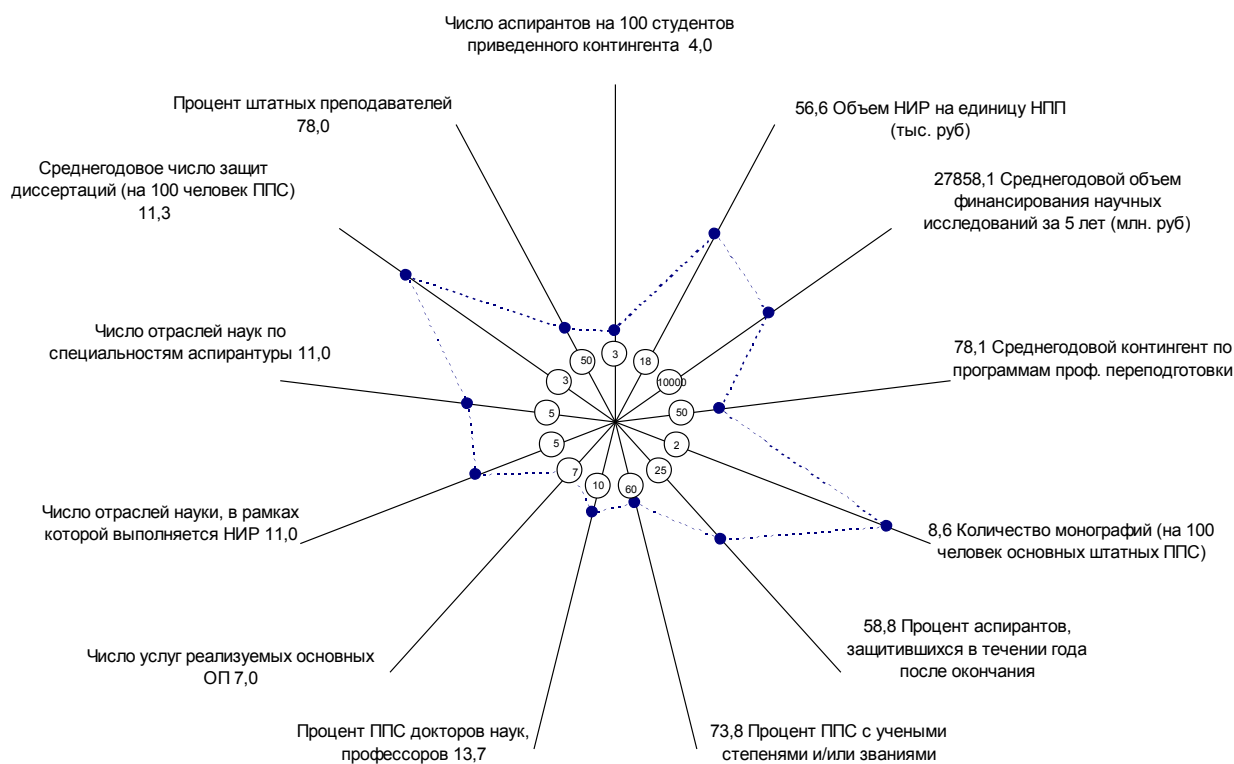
Число аспирантов на 100 студентов приведенного контингента 4,0

Процент штатных преподавателей 78,0

56,6 Объем НИР на единицу НПП (тыс. руб)

Среднегодовое число защит диссертаций (на 100 человек ППС) 11,3

27858,1 Среднегодовой объем финансирования научных исследований за 5 лет (млн. руб)

Число отраслей наук по специальностям аспирантуры 11,0

78,1 Среднегодовой контингент по программам проф. переподготовки

50

3

18

3

10000

5

50

5

2

7

10

60

25

Число отраслей науки, в рамках которой выполняется НИР 11,0

8,6 Количество монографий (на 100 человек основных штатных ППС)

58,8 Процент аспирантов, защитившихся в течении года после окончания

Число услуг реализуемых основных ОП 7,0

Процент ППС докторов наук, профессоров 13,7

73,8 Процент ППС с учеными степенями и/или званиями